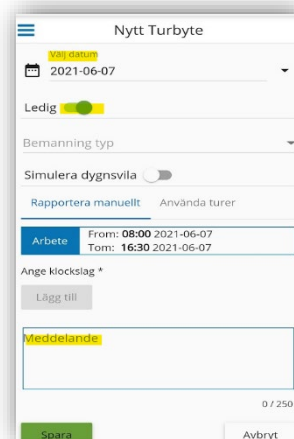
Nytt Turbyte

Välj datum
2021-06-07

Ledig

Bemanning typ

Simulera dygnsvila

Rapportera manuellt
Använda turer

Arbete
From: 08:00 2021-06-07
Tom: 16:30 2021-06-07

Ange klockslag *

Lägg till

Meddelande

0 / 250

Spara
Avbryt